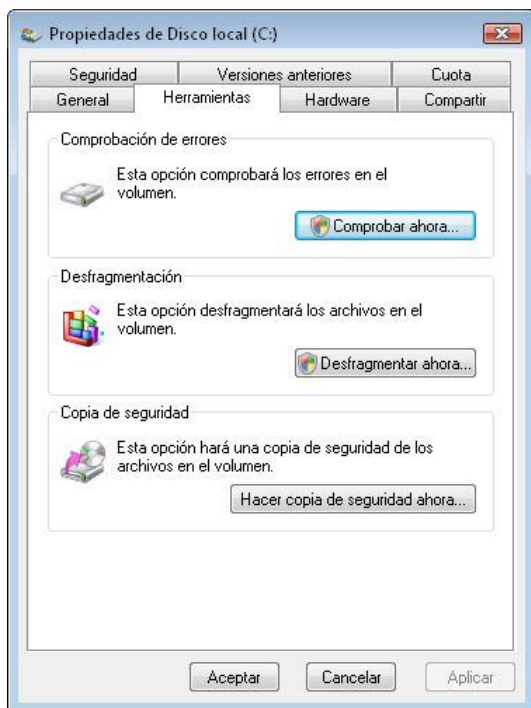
Propiedades de Disco local (C:)

Seguridad | Versiones anteriores | Cuota
General | Herramientas | Hardware | Compartir

Comprobación de errores

Esta opción comprobará los errores en el volumen.

Comprobar ahora...

Desfragmentación

Esta opción desfragmentará los archivos en el volumen.

Desfragmentar ahora...

Copia de seguridad

Esta opción hará una copia de seguridad de los archivos en el volumen.

Hacer copia de seguridad ahora...

Aceptar Cancelar Aplicar